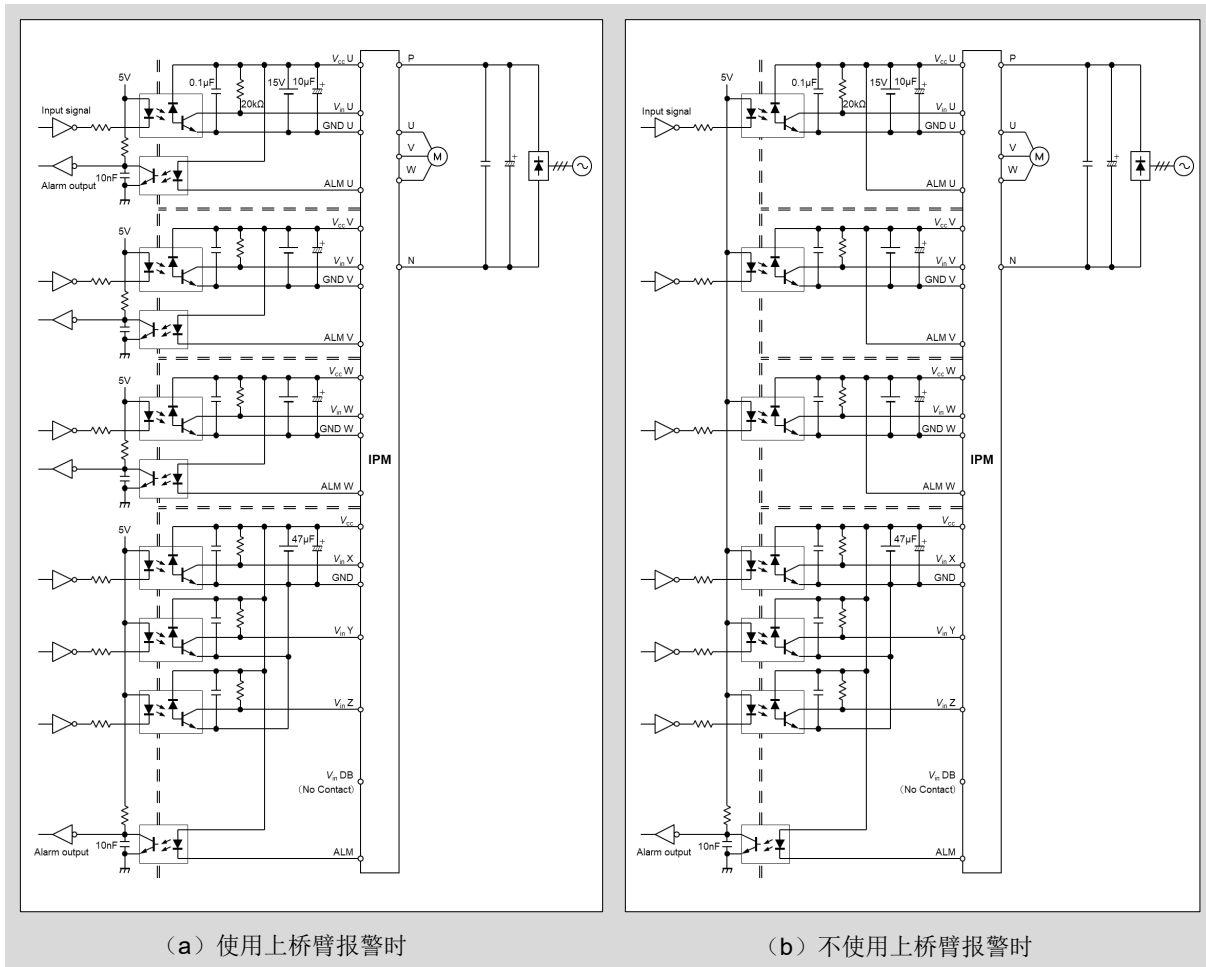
5V
Input signal
Alarm output
10nF
0.1μF
20kΩ
15V
10μF
$V_{cc}$ U
$V_{in}$ U
GND U
ALM U
P
U
V
W
M
N
5V
$V_{cc}$ V
$V_{in}$ V
GND V
ALM V
5V
$V_{cc}$ W
$V_{in}$ W
GND W
ALM W
IPM
5V
47μF
$V_{cc}$
$V_{in}$ X
GND
$V_{in}$ Y
$V_{in}$ Z
$V_{in}$ DB
(No Contact)
Alarm output
10nF
ALM

5V
Input signal
0.1μF
20kΩ
15V
10μF
$V_{cc}$ U
$V_{in}$ U
GND U
ALM U
P
U
V
W
M
N
5V
$V_{cc}$ V
$V_{in}$ V
GND V
ALM V
$V_{cc}$ W
$V_{in}$ W
GND W
ALM W
IPM
47μF
$V_{cc}$
$V_{in}$ X
GND
$V_{in}$ Y
$V_{in}$ Z
$V_{in}$ DB
(No Contact)
Alarm output
10nF
ALM

(a)使用上桥臂报警时

(b)不使用上桥臂报警时